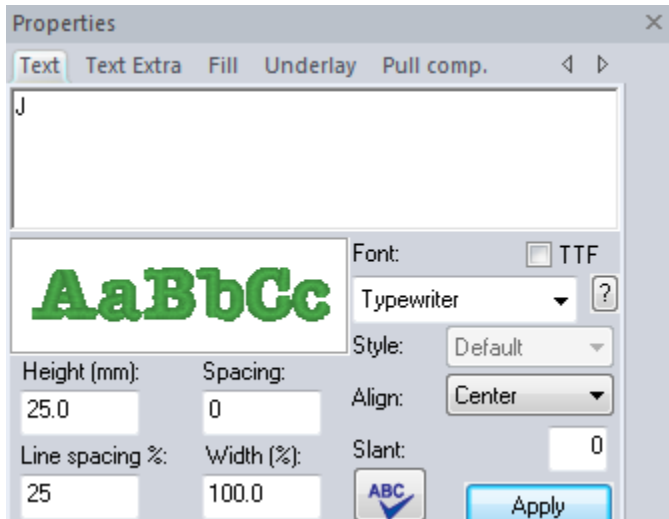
Properties ×

Text Text Extra Fill Underlay Pull comp.

J

AaBbCc

Font: TTF

Typewriter ?

Style: Default

Align: Center

Slant: 0

Height (mm): 25.0

Spacing: 0

Line spacing %: 25

Width (%): 100.0

ABC

Apply